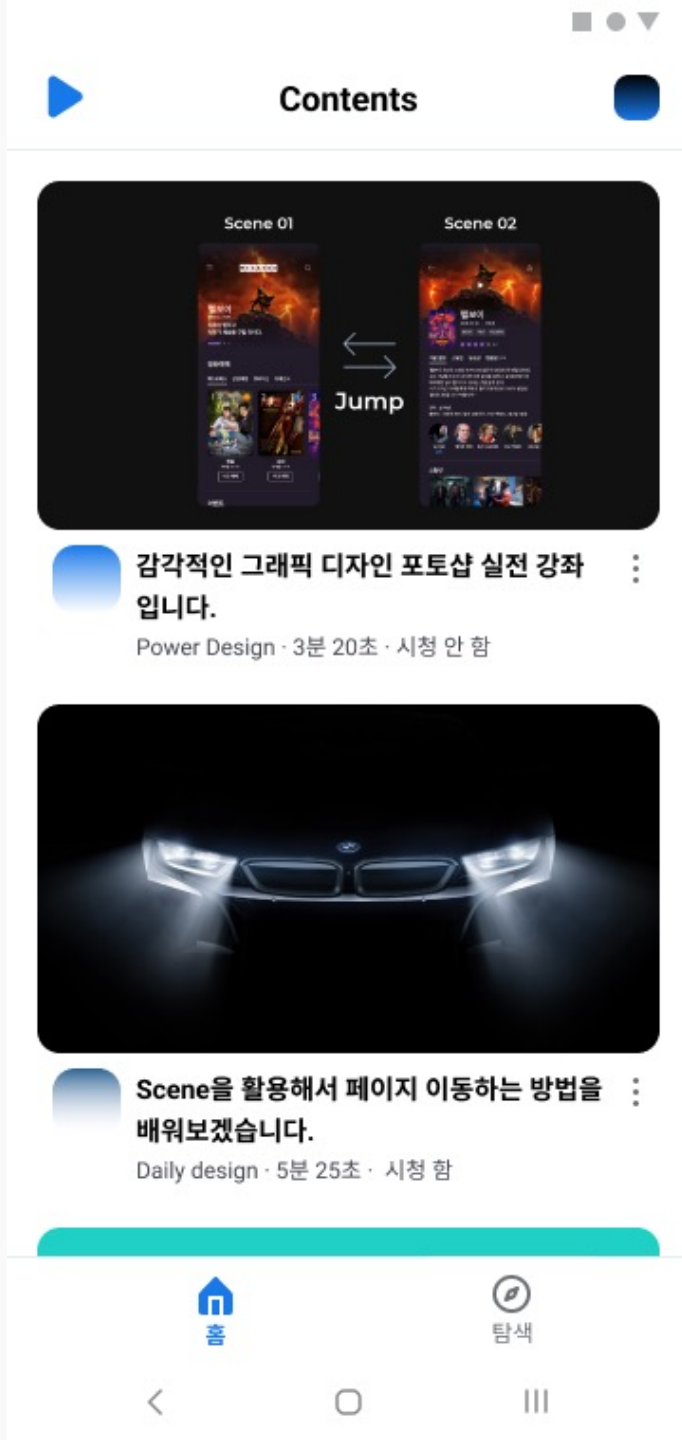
Contents

Scene 01

Scene 02

Jump

감각적인 그래픽 디자인 포토샵 실전 강좌입니다.

Power Design · 3분 20초 · 시청 안 함

Scene을 활용해서 페이지 이동하는 방법을 배워보겠습니다.

Daily design · 5분 25초 · 시청 함

홈

탐색